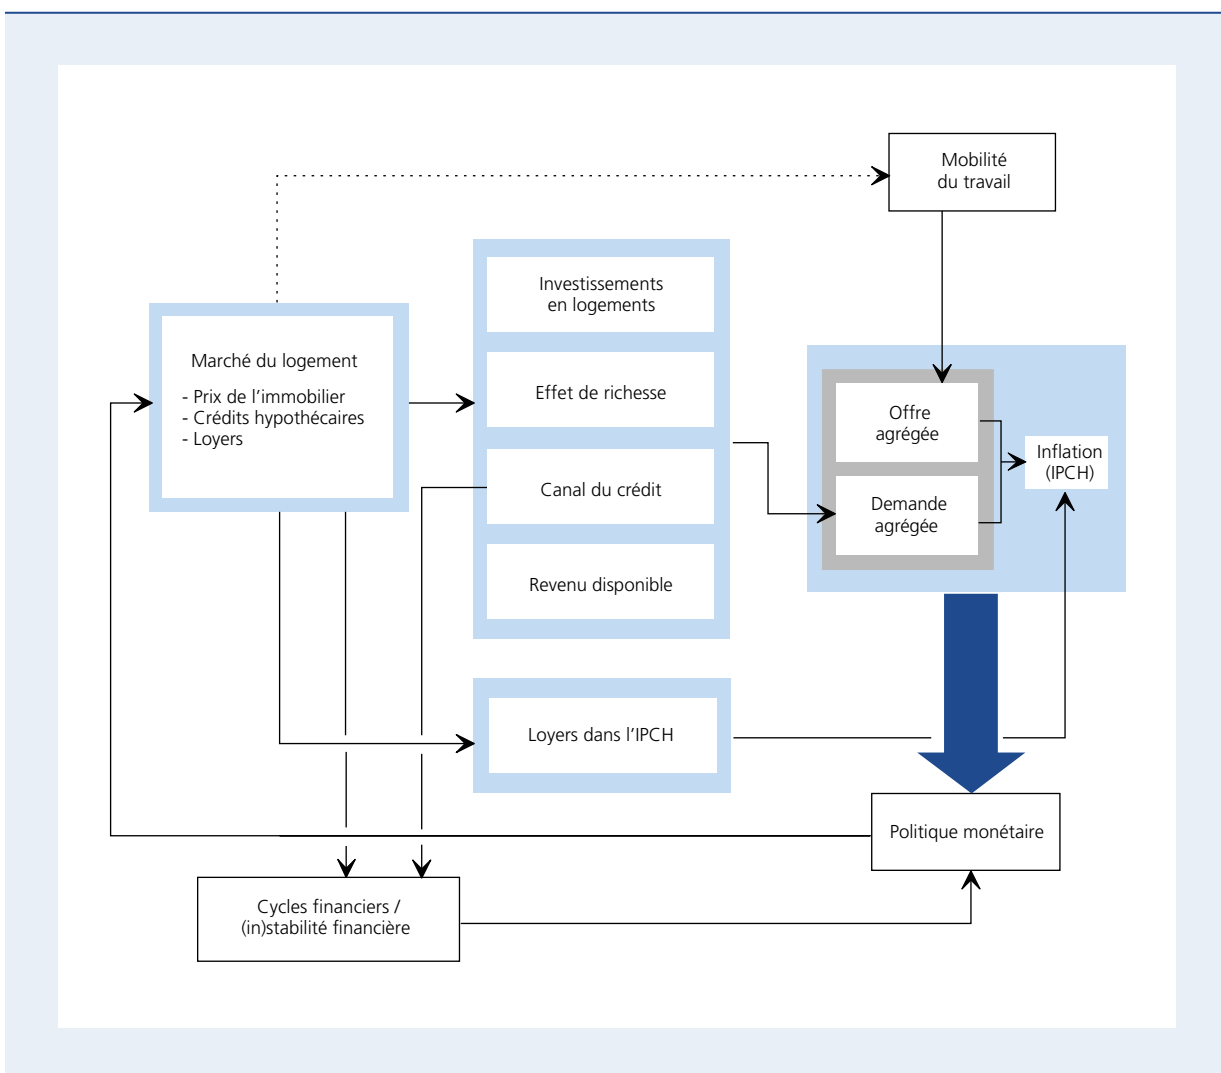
Mobilité du travail

Investissements en logements

Marché du logement

- Prix de l'immobilier
- Crédits hypothécaires
- Loyers

Effet de richesse

Canal du crédit

Revenu disponible

Offre agrégée

Demande agrégée

Inflation (IPCH)

Loyers dans l'IPCH

Politique monétaire

Cycles financiers / (in)stabilité financière